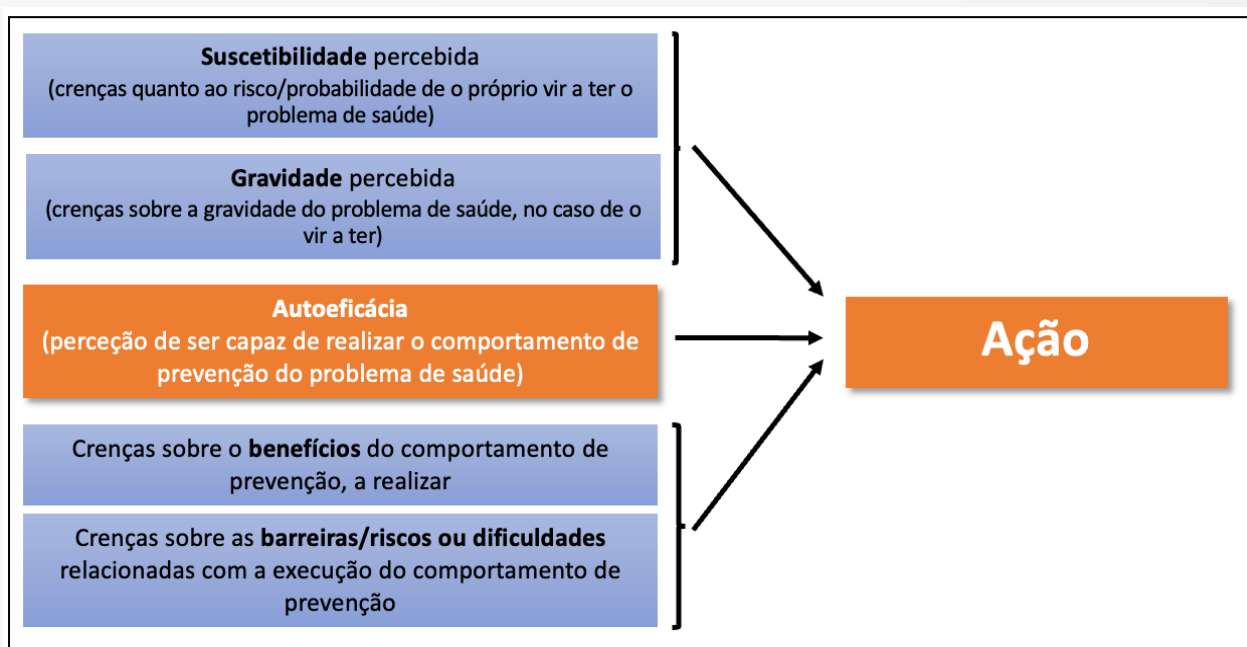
**Suscetibilidade** percebida
(crenças quanto ao risco/probabilidade de o próprio vir a ter o problema de saúde)

**Gravidade** percebida
(crenças sobre a gravidade do problema de saúde, no caso de o vir a ter)

**Autoeficácia**
(perceção de ser capaz de realizar o comportamento de prevenção do problema de saúde)

Crenças sobre o **benefícios** do comportamento de prevenção, a realizar

Crenças sobre as **barreiras/riscos ou dificuldades** relacionadas com a execução do comportamento de prevenção

Ação